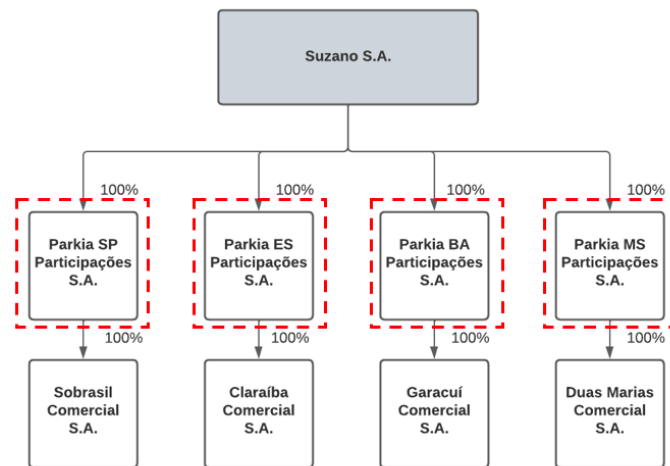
Suzano S.A.

100%
Parkia SP Participações S.A.
100%
Sobrasil Comercial S.A.

100%
Parkia ES Participações S.A.
100%
Claraíba Comercial S.A.

100%
Parkia BA Participações S.A.
100%
Garacuí Comercial S.A.

100%
Parkia MS Participações S.A.
100%
Duas Marias Comercial S.A.